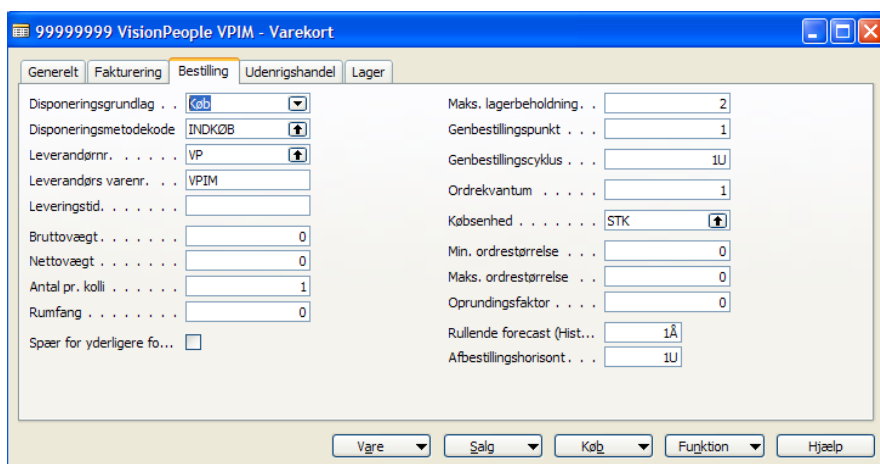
99999999 VisionPeople VPIM - Varekort

Generelt | Fakturering | Bestilling | Udenrigshandel | Lager

| | |
|---|---|
| Disponeringsgrundlag . . | Køb |
| Disponeringsmetodekode | INDKØB |
| Leverandørnr. . . . . . | VP |
| Leverandørs varenr. . . | VPIM |
| Leveringstid. . . . . . . | |
| Bruttovægt . . . . . . . | 0 |
| Nettovægt . . . . . . . | 0 |
| Antal pr. kolli . . . . . . | 1 |
| Rumfang . . . . . . . . | 0 |
| Spær for yderligere fo... | |

| | |
|---|---|
| Maks. lagerbeholdning. . | 2 |
| Genbestillingspunkt . . . | 1 |
| Genbestillingscyklus . . . | 1U |
| Ordrekvantum . . . . . | 1 |
| Købsenhed . . . . . . . | STK |
| Min. ordrestørrelse . . . | 0 |
| Maks. ordrestørrelse . . | 0 |
| Oprundingsfaktor . . . . | 0 |
| Rullende forecast (Hist... | 1Å |
| Afbestillingshorisont. . . | 1U |

Vare | Salg | Køb | Funktion | Hjælp